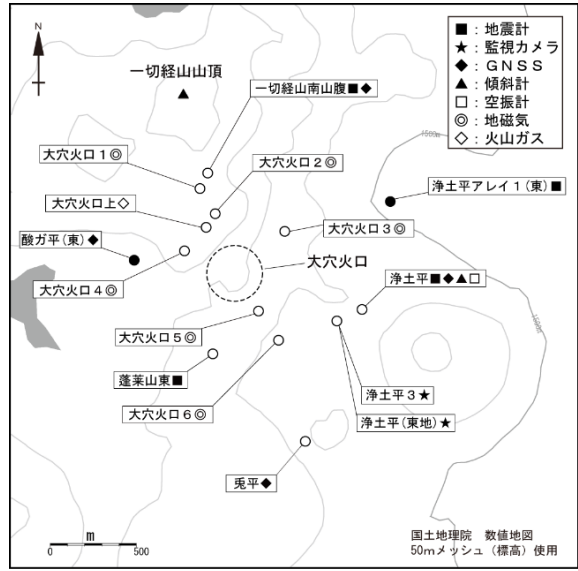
N

■：地震計
★：監視カメラ
◆：ＧＮＳＳ
▲：傾斜計
□：空振計
◎：地磁気
◇：火山ガス

一切経山山頂

一切経山南山腹■◆

大穴火口１◎

大穴火口２◎

大穴火口上◇

浄土平アレイ１（東）■

大穴火口３◎

酸ガ平（東）◆

大穴火口

大穴火口４◎

浄土平■◆▲□

大穴火口５◎

蓬莱山東■

浄土平３★

大穴火口６◎

浄土平（東地）★

兎平◆

m
0　500

国土地理院　数値地図
50mメッシュ（標高）使用